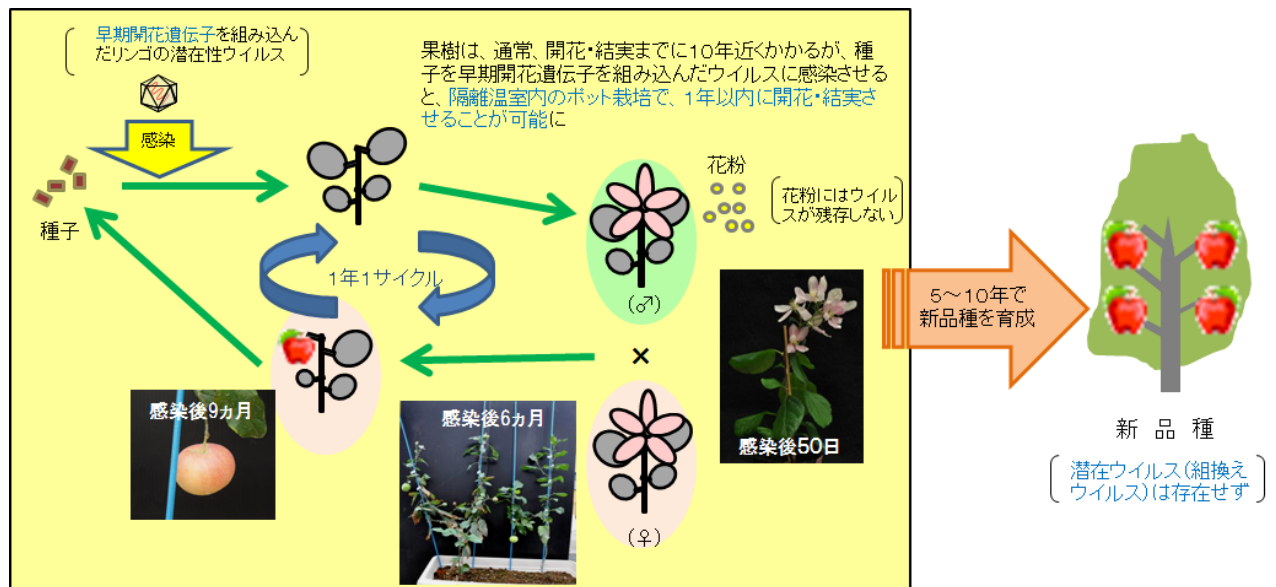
早期開花遺伝子を組み込んだリンゴの潜在性ウイルス

果樹は、通常、開花・結実までに10年近くかかるが、種子を早期開花遺伝子を組み込んだウイルスに感染させると、隔離温室内のポット栽培で、1年以内に開花・結実させることが可能に

感染

種子

1年1サイクル

花粉

花粉にはウイルスが残存しない

(♂)

×

(♀)

感染後9ヵ月

感染後6ヵ月

感染後50日

5〜10年で新品種を育成

新 品 種

潜在ウイルス(組換えウイルス)は存在せず